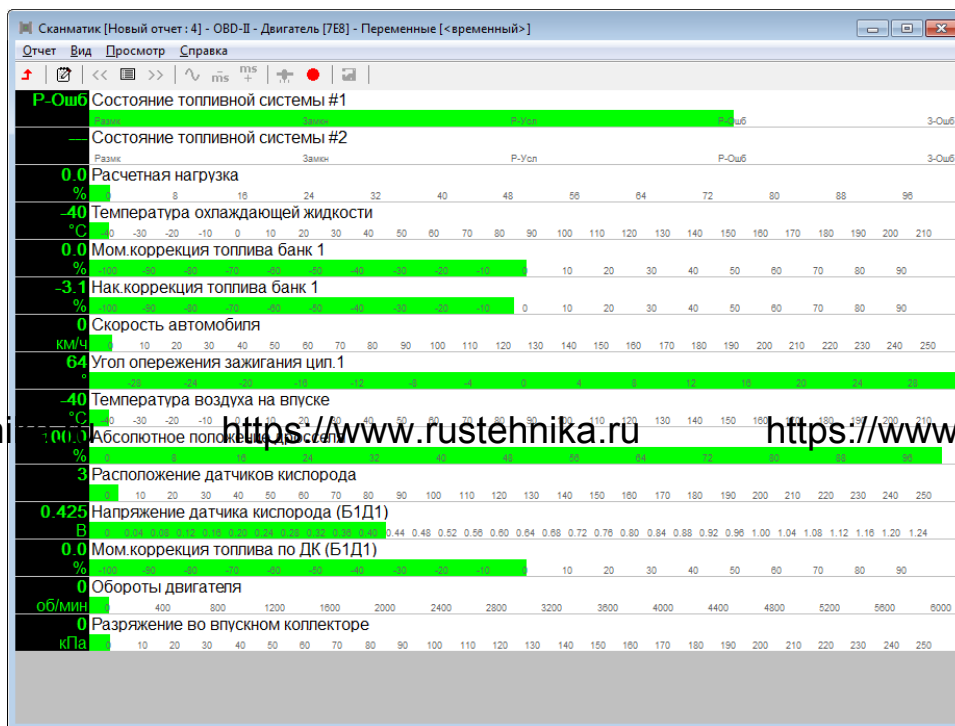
Сканматик [Новый отчет : 4] - OBD-II - Двигатель [7E8] - Переменные [<временный>]

Отчет Вид Просмотр Справка

P-Ошб Состояние топливной системы #1
Размк Замкн P-Усл P-Ошб З-Ошб

— Состояние топливной системы #2
Размк Замкн P-Усл P-Ошб З-Ошб

0.0 % Расчетная нагрузка
0 8 16 24 32 40 48 56 64 72 80 88 96

-40 °C Температура охлаждающей жидкости
-40 -30 -20 -10 0 10 20 30 40 50 60 70 80 90 100 110 120 130 140 150 160 170 180 190 200 210

0.0 % Мом.коррекция топлива банк 1
-100 -90 -80 -70 -60 -50 -40 -30 -20 -10 0 10 20 30 40 50 60 70 80 90

-3.1 % Нак.коррекция топлива банк 1
-100 -90 -80 -70 -60 -50 -40 -30 -20 -10 0 10 20 30 40 50 60 70 80 90

0 км/ч Скорость автомобиля
0 10 20 30 40 50 60 70 80 90 100 110 120 130 140 150 160 170 180 190 200 210 220 230 240 250

64 ° Угол опережения зажигания цил.1
-28 -24 -20 -16 -12 -8 -4 0 4 8 12 16 20 24 28

-40 °C Температура воздуха на впуске
-40 -30 -20 -10 0 10 20 30 40 50 60 70 80 90 100 110 120 130 140 150 160 170 180 190 200 210

https://www.rustehnika.ru https://www

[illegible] % Абсолютное положение дросселя
0 8 16 24 32 40 48 56 64 72 80 88 96

3 Расположение датчиков кислорода
0 10 20 30 40 50 60 70 80 90 100 110 120 130 140 150 160 170 180 190 200 210 220 230 240 250

0.425 В Напряжение датчика кислорода (Б1Д1)
0 0.04 0.08 0.12 0.16 0.20 0.24 0.28 0.32 0.36 0.40 0.44 0.48 0.52 0.56 0.60 0.64 0.68 0.72 0.76 0.80 0.84 0.88 0.92 0.96 1.00 1.04 1.08 1.12 1.16 1.20 1.24

0.0 % Мом.коррекция топлива по ДК (Б1Д1)
-100 -90 -80 -70 -60 -50 -40 -30 -20 -10 0 10 20 30 40 50 60 70 80 90

0 об/мин Обороты двигателя
0 400 800 1200 1600 2000 2400 2800 3200 3600 4000 4400 4800 5200 5600 6000

0 кПа Разряжение во впускном коллекторе
0 10 20 30 40 50 60 70 80 90 100 110 120 130 140 150 160 170 180 190 200 210 220 230 240 250